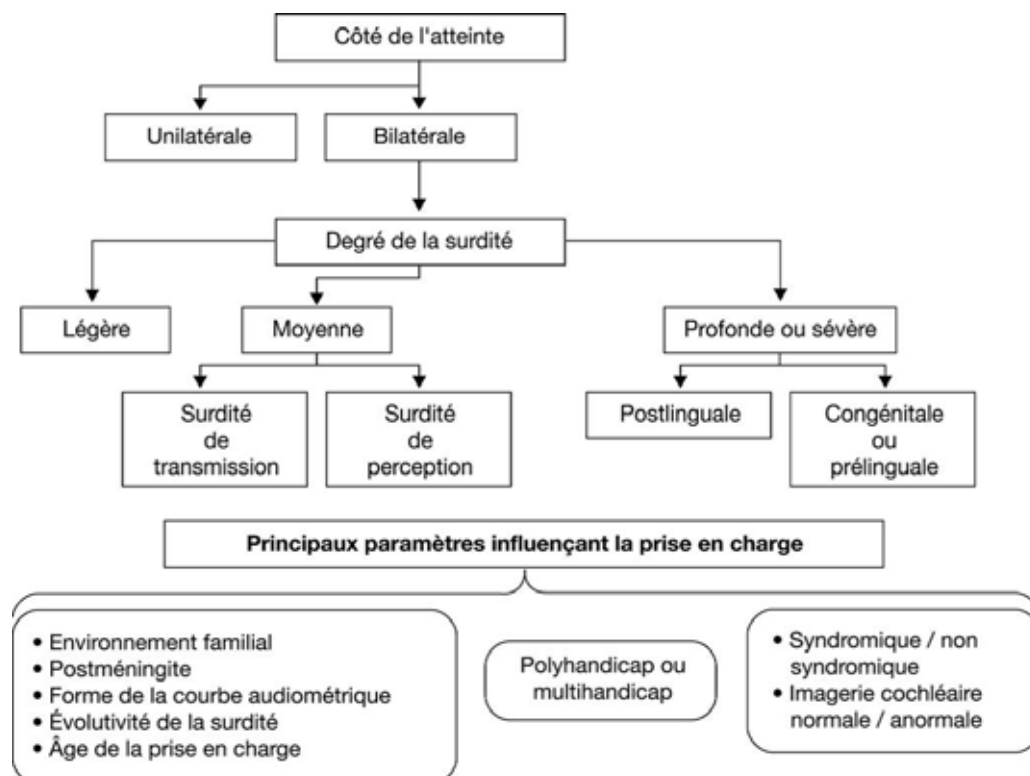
Côté de l'atteinte

Unilatérale

Bilatérale

Degré de la surdité

Légère

Moyenne

Profonde ou sévère

Surdité de transmission

Surdité de perception

Postlinguale

Congénitale ou prélinguale

Principaux paramètres influençant la prise en charge

• Environnement familial
• Postméningite
• Forme de la courbe audiométrique
• Évolutivité de la surdité
• Âge de la prise en charge

Polyhandicap ou multihandicap

• Syndromique / non syndromique
• Imagerie cochléaire normale / anormale